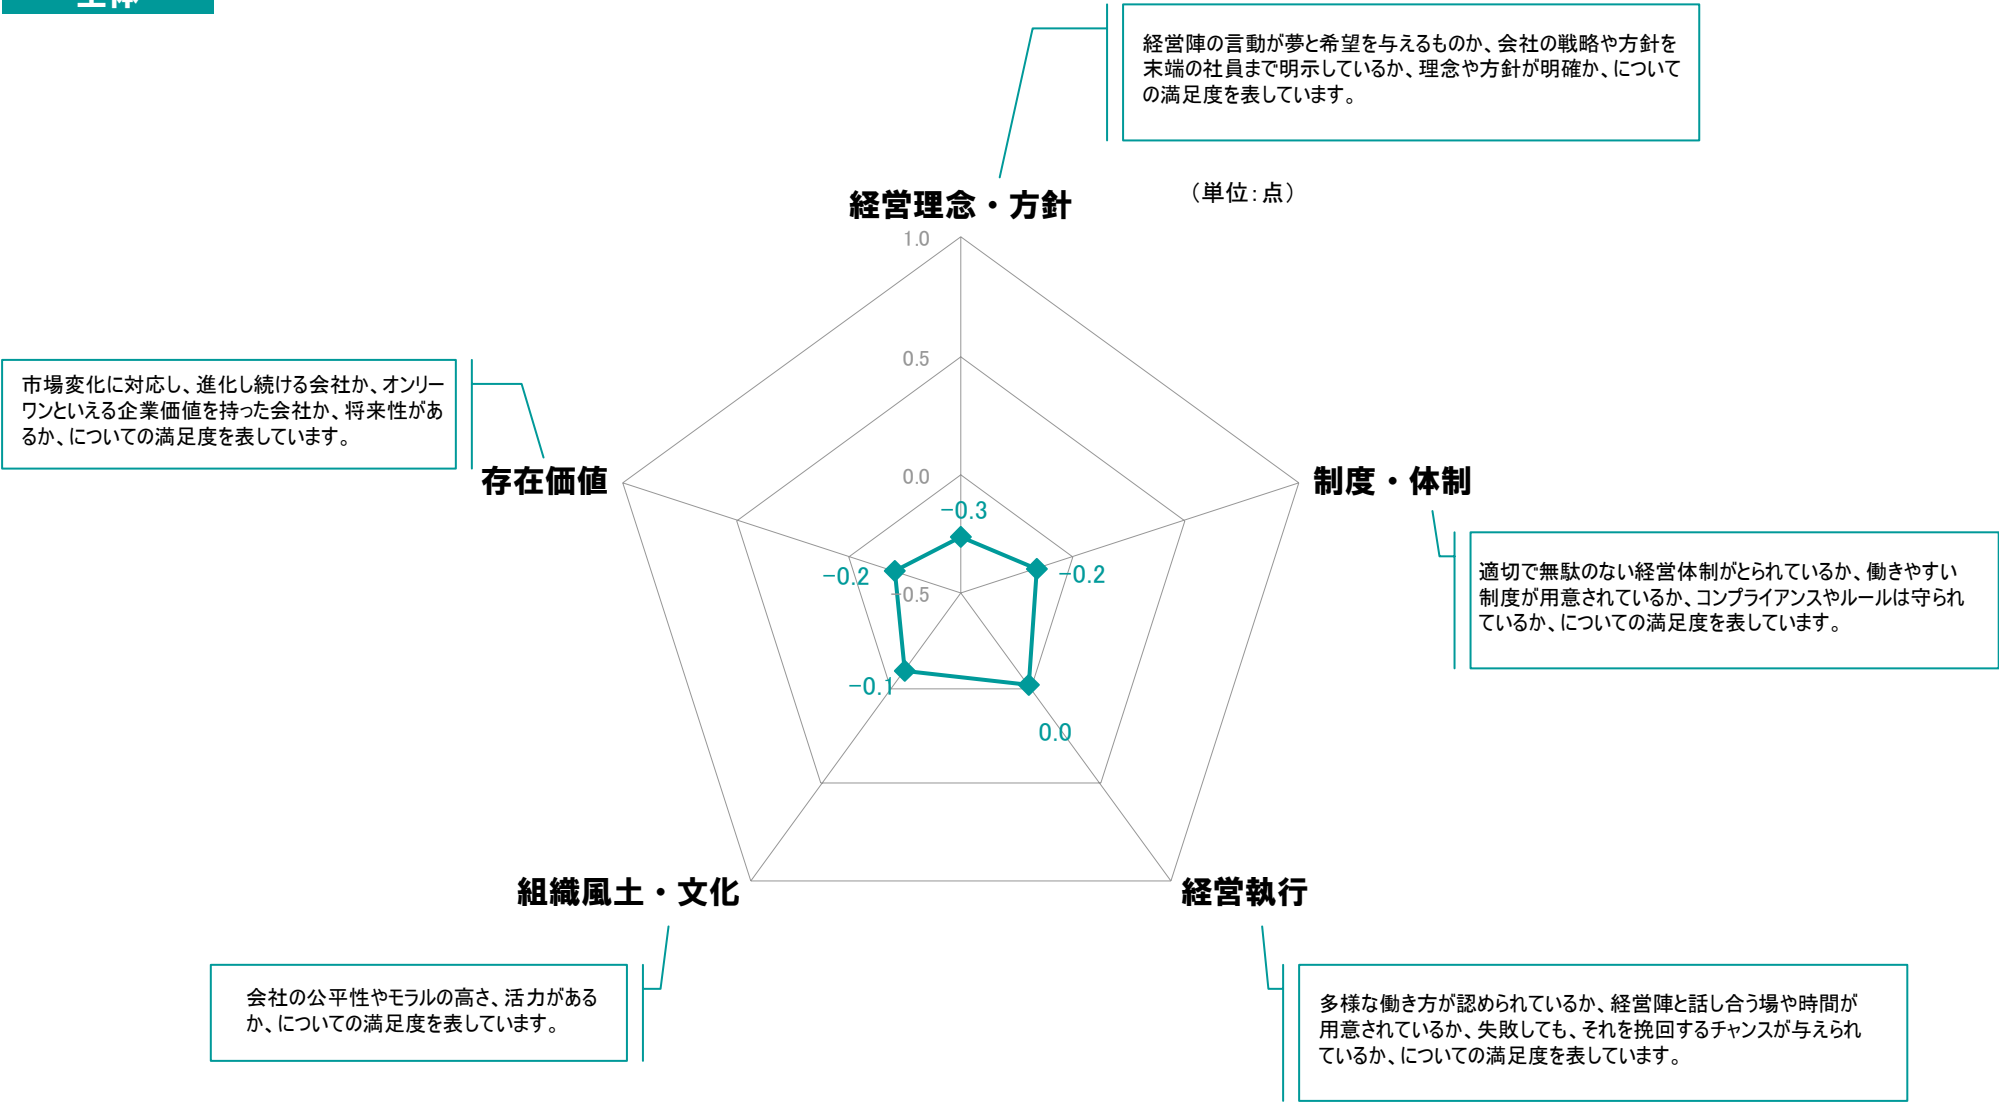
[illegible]

経営陣の言動が夢と希望を与えるものか、会社の戦略や方針を末端の社員まで明示しているか、理念や方針が明確か、についての満足度を表しています。

（単位：点）

経営理念・方針

1.0

0.5

0.0

-0.5

市場変化に対応し、進化し続ける会社か、オンリーワンといえる企業価値を持った会社か、将来性があるか、についての満足度を表しています。

存在価値

制度・体制

−0.3

−0.2

−0.2

−0.1

0.0

適切で無駄のない経営体制がとられているか、働きやすい制度が用意されているか、コンプライアンスやルールは守られているか、についての満足度を表しています。

組織風土・文化

経営執行

会社の公平性やモラルの高さ、活力があるか、についての満足度を表しています。

多様な働き方が認められているか、経営陣と話し合う場や時間が用意されているか、失敗しても、それを挽回するチャンスが与えられているか、についての満足度を表しています。